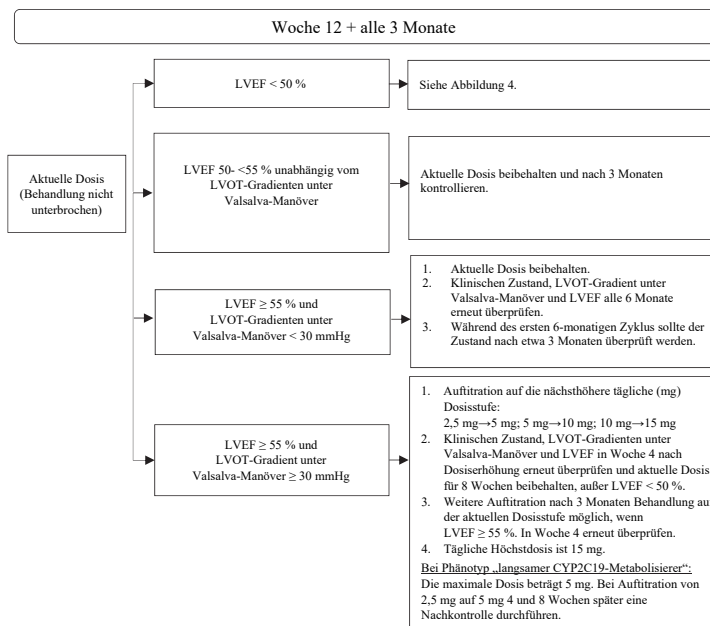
Woche 12 + alle 3 Monate

Aktuelle Dosis (Behandlung nicht unterbrochen)

LVEF < 50 %

Siehe Abbildung 4.

LVEF 50- <55 % unabhängig vom LVOT-Gradienten unter Valsalva-Manöver

Aktuelle Dosis beibehalten und nach 3 Monaten kontrollieren.

LVEF ≥ 55 % und LVOT-Gradienten unter Valsalva-Manöver < 30 mmHg

1. Aktuelle Dosis beibehalten.
2. Klinischen Zustand, LVOT-Gradient unter Valsalva-Manöver und LVEF alle 6 Monate erneut überprüfen.
3. Während des ersten 6-monatigen Zyklus sollte der Zustand nach etwa 3 Monaten überprüft werden.

LVEF ≥ 55 % und LVOT-Gradient unter Valsalva-Manöver ≥ 30 mmHg

1. Auftitration auf die nächsthöhere tägliche (mg) Dosisstufe:
2,5 mg→5 mg; 5 mg→10 mg; 10 mg→15 mg
2. Klinischen Zustand, LVOT-Gradienten unter Valsalva-Manöver und LVEF in Woche 4 nach Dosiserhöhung erneut überprüfen und aktuelle Dosis für 8 Wochen beibehalten, außer LVEF < 50 %.
3. Weitere Auftitration nach 3 Monaten Behandlung au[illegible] der aktuellen Dosisstufe möglich, wenn LVEF ≥ 55 %. In Woche 4 erneut überprüfen.
4. Tägliche Höchstdosis ist 15 mg.
Bei Phänotyp „langsamer CYP2C19-Metabolisierer“: Die maximale Dosis beträgt 5 mg. Bei Auftitration von 2,5 mg auf 5 mg 4 und 8 Wochen später eine Nachkontrolle durchführen.